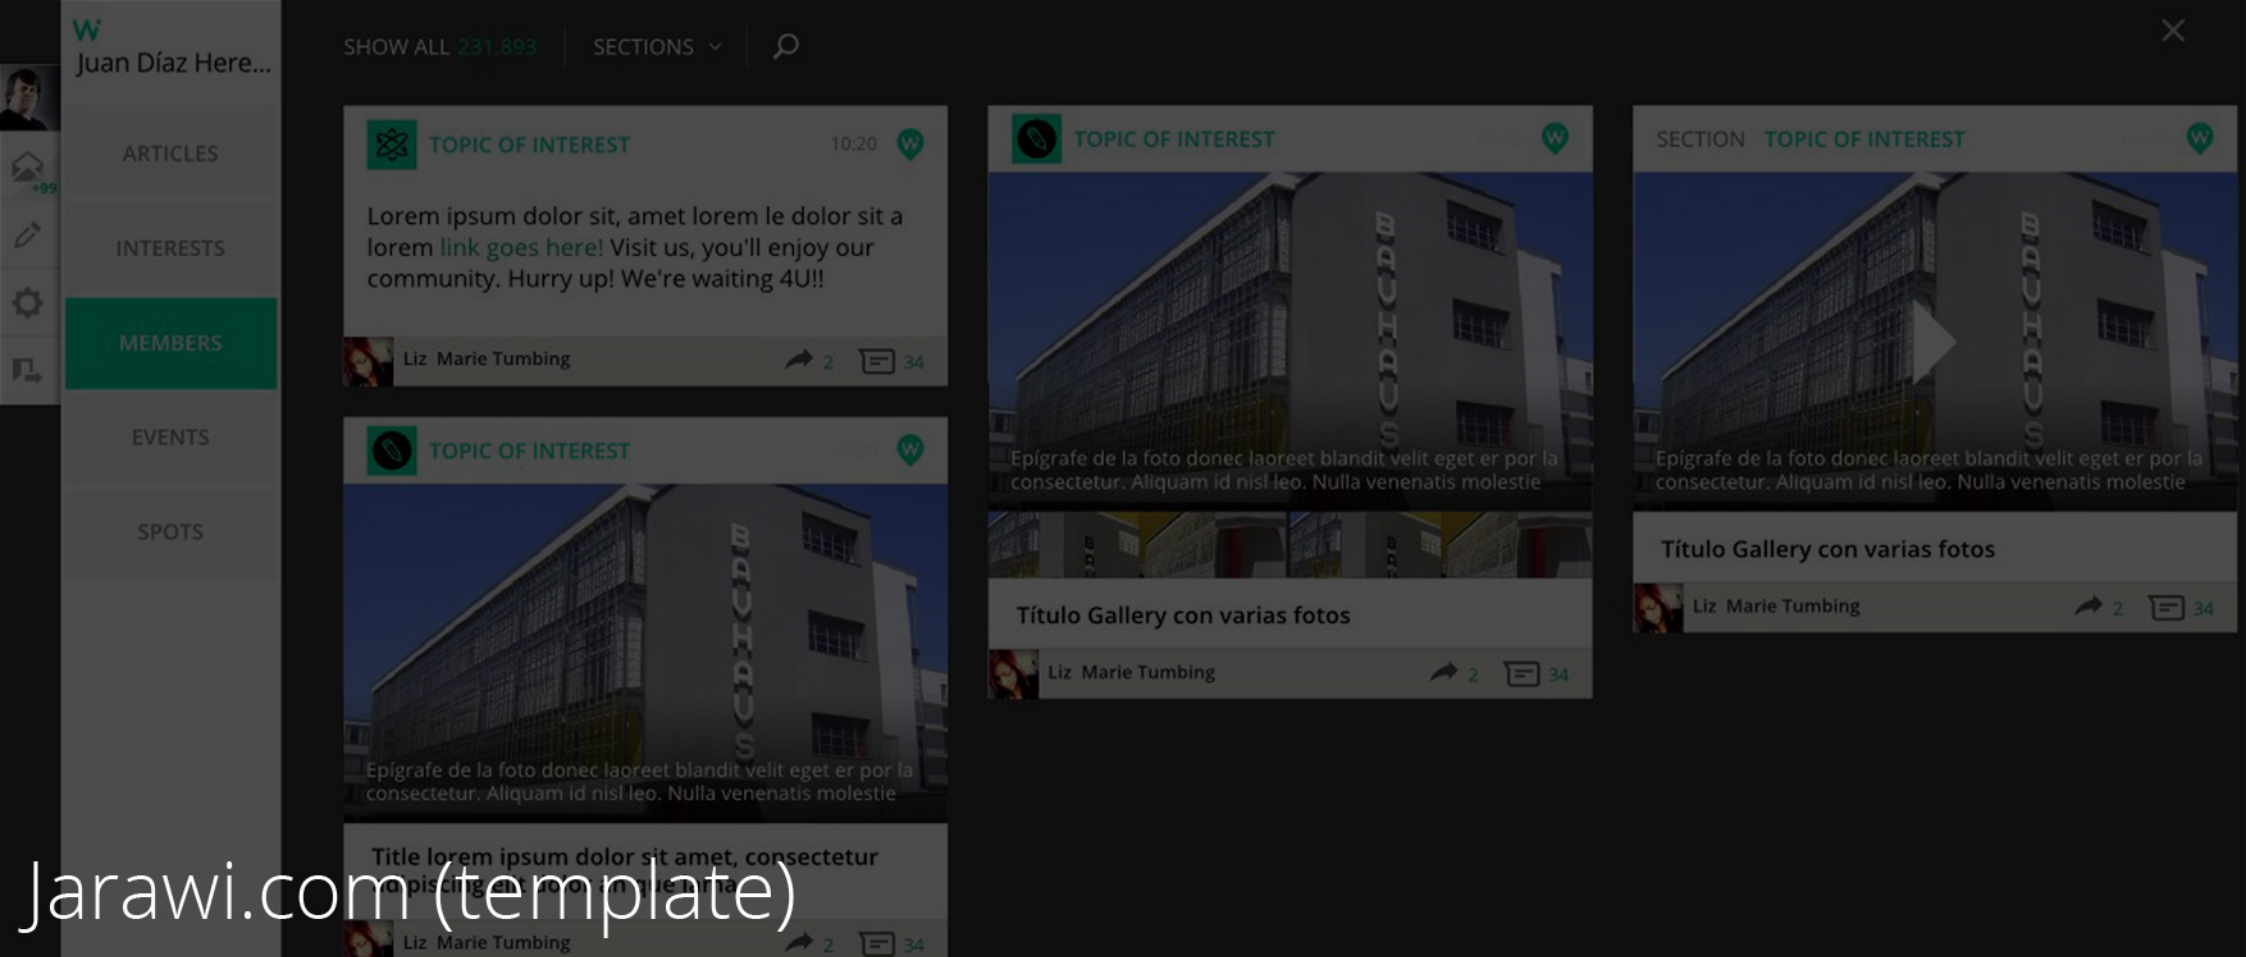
W
Juan Díaz Here...

+99

ARTICLES
INTERESTS
MEMBERS
EVENTS
SPOTS

SHOW ALL 231,893 SECTIONS

TOPIC OF INTEREST 10:20
Lorem ipsum dolor sit, amet lorem le dolor sit a lorem link goes here! Visit us, you'll enjoy our community. Hurry up! We're waiting 4U!!
Liz Marie Tumbing 2 34

TOPIC OF INTEREST
BAUHAUS
Epígrafe de la foto donec laoreet blandit velit eget er por la consectetur. Aliquam id nisl leo. Nulla venenatis molestie
Title lorem ipsum dolor sit amet, consectetur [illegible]
Liz Marie Tumbing 2 34

TOPIC OF INTEREST
BAUHAUS
Epígrafe de la foto donec laoreet blandit velit eget er por la consectetur. Aliquam id nisl leo. Nulla venenatis molestie
Título Gallery con varias fotos
Liz Marie Tumbing 2 34

SECTION TOPIC OF INTEREST
BAUHAUS
Epígrafe de la foto donec laoreet blandit velit eget er por la consectetur. Aliquam id nisl leo. Nulla venenatis molestie
Título Gallery con varias fotos
Liz Marie Tumbing 2 34

Jarawi.com (template)